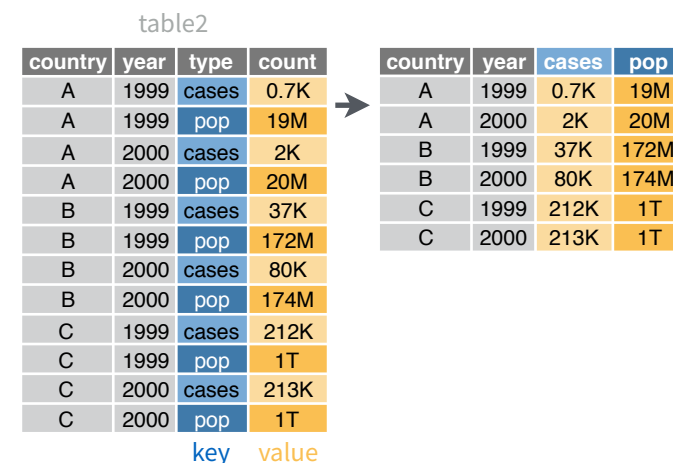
table2

| country | year | type | count |
|---|---|---|---|
| A | 1999 | cases | 0.7K |
| A | 1999 | pop | 19M |
| A | 2000 | cases | 2K |
| A | 2000 | pop | 20M |
| B | 1999 | cases | 37K |
| B | 1999 | pop | 172M |
| B | 2000 | cases | 80K |
| B | 2000 | pop | 174M |
| C | 1999 | cases | 212K |
| C | 1999 | pop | 1T |
| C | 2000 | cases | 213K |
| C | 2000 | pop | 1T |

key value

| country | year | cases | pop |
|---|---|---|---|
| A | 1999 | 0.7K | 19M |
| A | 2000 | 2K | 20M |
| B | 1999 | 37K | 172M |
| B | 2000 | 80K | 174M |
| C | 1999 | 212K | 1T |
| C | 2000 | 213K | 1T |